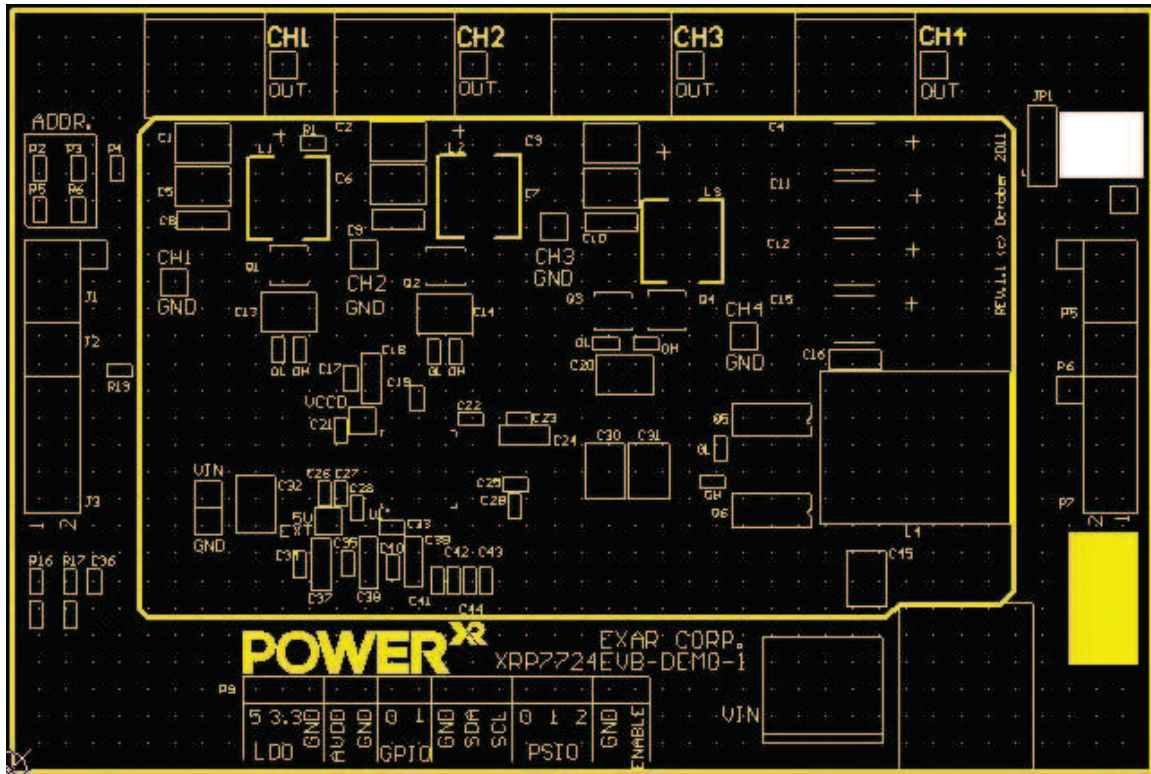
CH1
OUT
CH2
OUT
CH3
OUT
CH4
OUT
JP1
ADDR.
R2 R3 R4
R5 R6
C1 L1 R1 C2
C5 C6
C8 C9
L2 C9
C7
L3
C10
C4
C11
C12
C15
C16
REV1.1 (c) October 2011
CH1
GND
CH2
GND
CH3
GND
CH4
GND
Q1 Q2 Q3 Q4
C13 C14
GL GH GL GH GL GH
C17 C18 C19
C20
VCCD
C21
C22 C23 C24
C30 C31
Q5 GL GH Q6
J1 J2 J3
R19
P5 P6 P7
VIN
GND
C32 C26 C27 C28
C25 C26
5V
EXT
C33 C34 C35 C10 C38 C42 C43
C37 C39 C41 C44
L4
C45
R16 R17 C36
1 2
2 1
POWER XR
EXAR CORP.
XRP7724EVB-DEMO-1
P9
5 3.3 GND
AVDD GND
0 1
GND SDA SCL
0 1 2
GND ENABLE
LDO
GPIO
PSIO
VIN